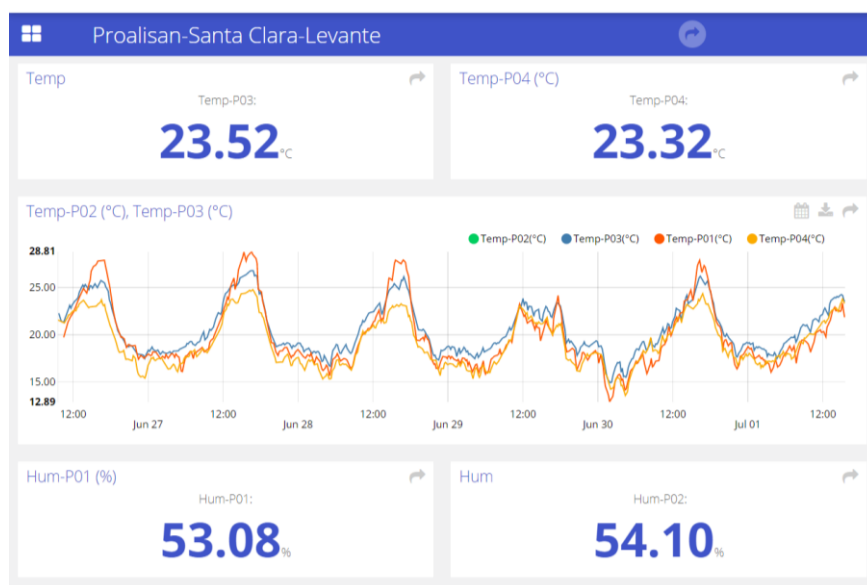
Proalisan-Santa Clara-Levante

Temp
Temp-P03:
23.52°C

Temp-P04 (°C)
Temp-P04:
23.32°C

Temp-P02 (°C), Temp-P03 (°C)

Temp-P02(°C) Temp-P03(°C) Temp-P01(°C) Temp-P04(°C)

28.81
25.00
20.00
15.00
12.89

12:00 Jun 27 12:00 Jun 28 12:00 Jun 29 12:00 Jun 30 12:00 Jul 01 12:00

Hum-P01 (%)
Hum-P01:
53.08%

Hum
Hum-P02:
54.10%